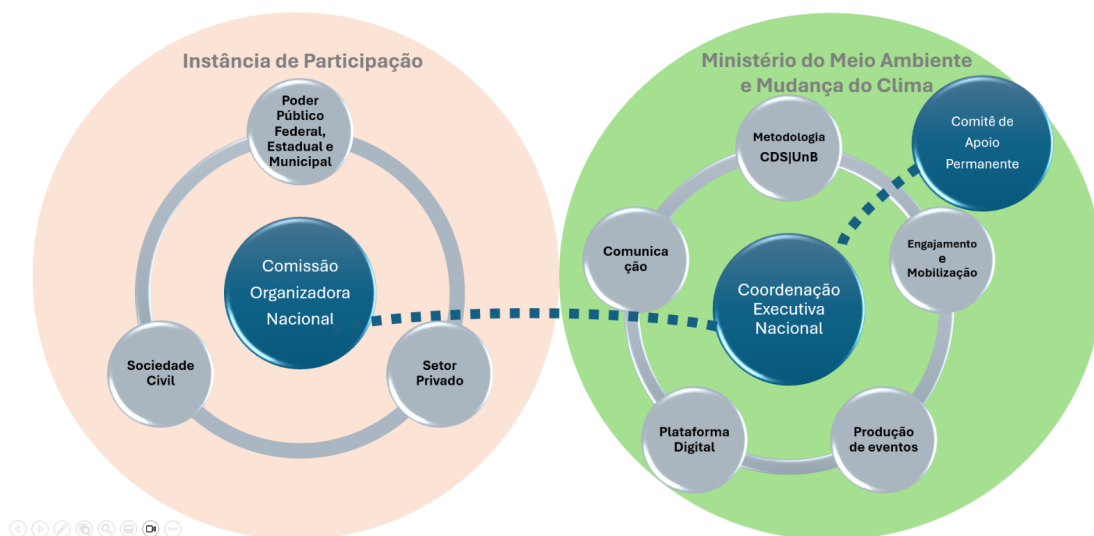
Instância de Participação

Poder Público Federal, Estadual e Municipal

Comissão Organizadora Nacional

Sociedade Civil

Setor Privado

Ministério do Meio Ambiente e Mudança do Clima

Comitê de Apoio Permanente

Metodologia CDS|UnB

Comunica ção

Engajamento e Mobilização

Coordenação Executiva Nacional

Plataforma Digital

Produção de eventos